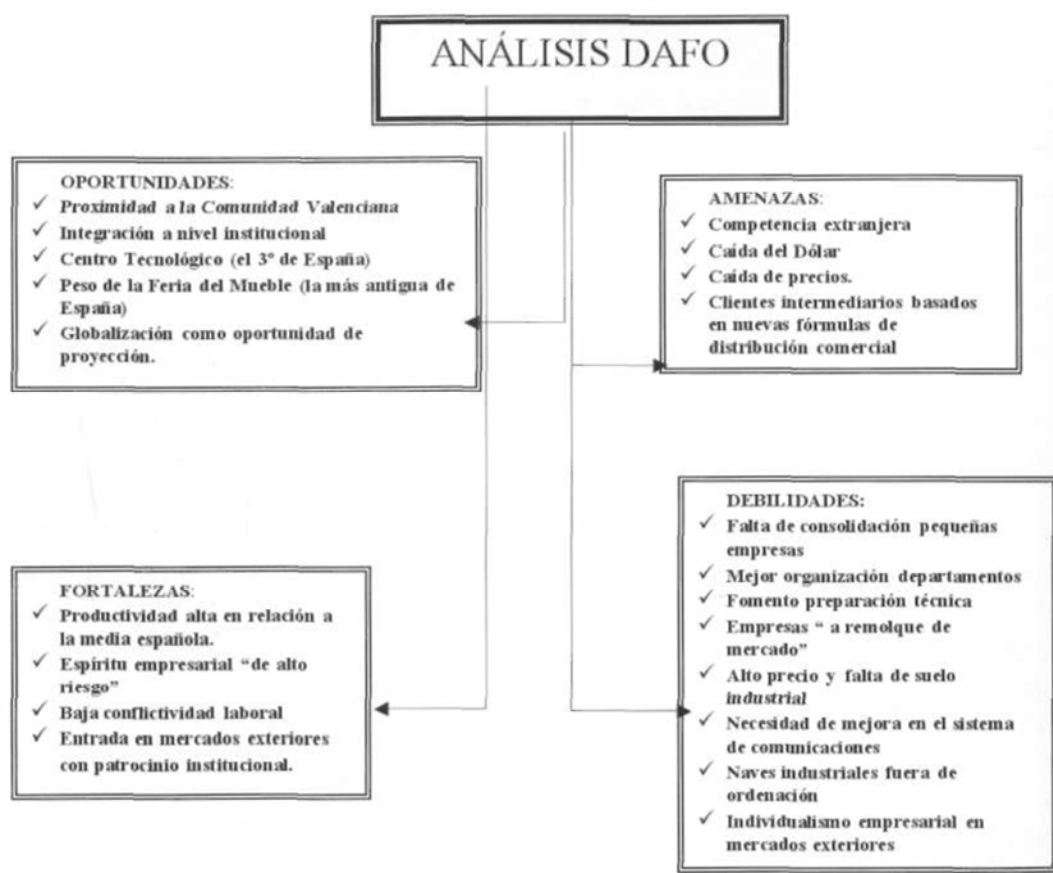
ANÁLISIS DAFO

OPORTUNIDADES:
✓ Proximidad a la Comunidad Valenciana
✓ Integración a nivel institucional
✓ Centro Tecnológico (el 3° de España)
✓ Peso de la Feria del Mueble (la más antigua de España)
✓ Globalización como oportunidad de proyección.

AMENAZAS:
✓ Competencia extranjera
✓ Caída del Dólar
✓ Caída de precios.
✓ Clientes intermediarios basados en nuevas fórmulas de distribución comercial

FORTALEZAS:
✓ Productividad alta en relación a la media española.
✓ Espíritu empresarial "de alto riesgo"
✓ Baja conflictividad laboral
✓ Entrada en mercados exteriores con patrocinio institucional.

DEBILIDADES:
✓ Falta de consolidación pequeñas empresas
✓ Mejor organización departamentos
✓ Fomento preparación técnica
✓ Empresas " a remolque de mercado"
✓ Alto precio y falta de suelo *industrial*
✓ Necesidad de mejora en el sistema de comunicaciones
✓ Naves industriales fuera de ordenación
✓ Individualismo empresarial en mercados exteriores